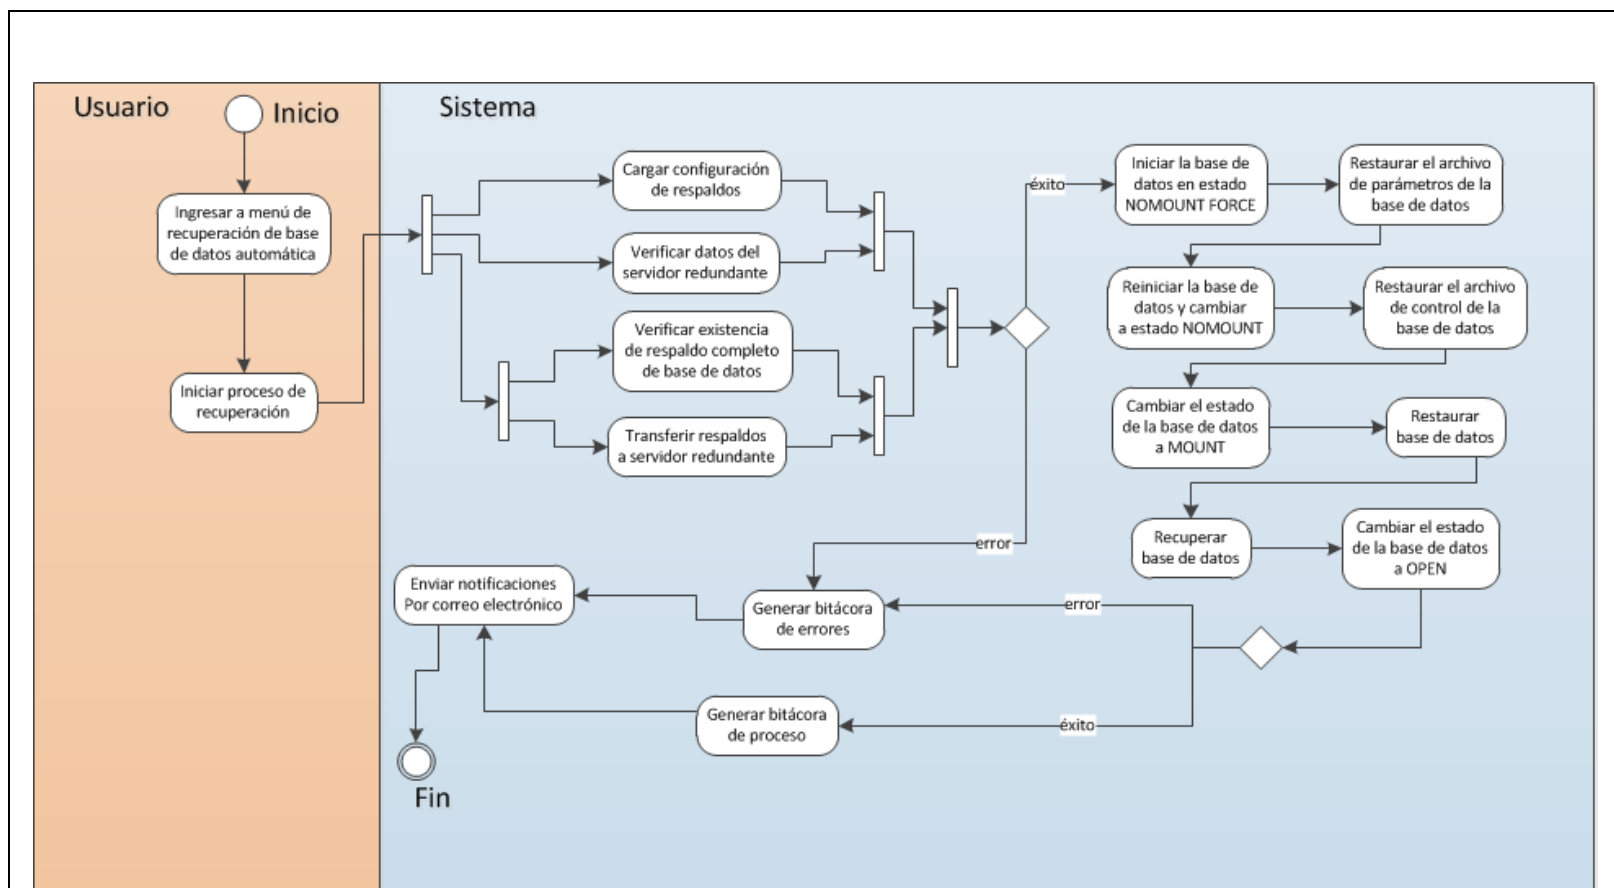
Usuario

Inicio

Ingresar a menú de recuperación de base de datos automática

Iniciar proceso de recuperación

Sistema

Cargar configuración de respaldos

Verificar datos del servidor redundante

Verificar existencia de respaldo completo de base de datos

Transferir respaldos a servidor redundante

éxito

error

Iniciar la base de datos en estado NOMOUNT FORCE

Restaurar el archivo de parámetros de la base de datos

Reiniciar la base de datos y cambiar a estado NOMOUNT

Restaurar el archivo de control de la base de datos

Cambiar el estado de la base de datos a MOUNT

Restaurar base de datos

Recuperar base de datos

Cambiar el estado de la base de datos a OPEN

error

éxito

Enviar notificaciones Por correo electrónico

Generar bitácora de errores

Generar bitácora de proceso

Fin